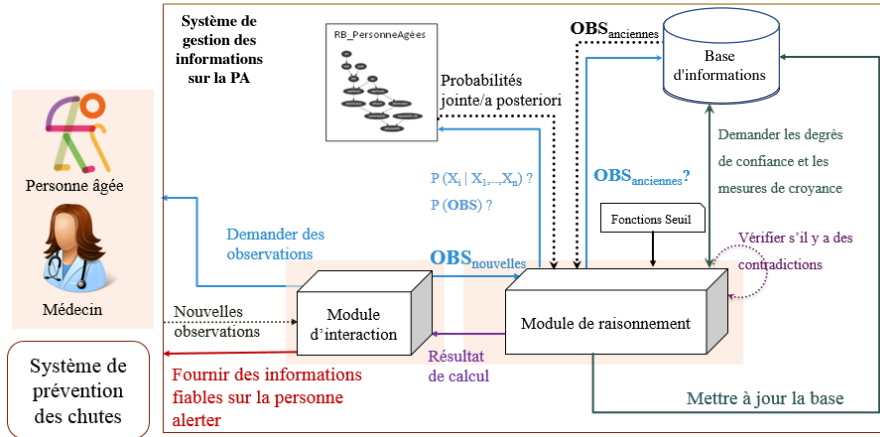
Système de gestion des informations sur la PA

RB_PersonneAgées

Probabilités jointe/a posteriori

$OBS_{anciennes}$

Base d'informations

Personne âgée

Médecin

Système de prévention des chutes

$P(X_i \mid X_1,...,X_n)$ ?

P (**OBS**) ?

$OBS_{anciennes}$?

Demander les degrés de confiance et les mesures de croyance

Fonctions Seuil

Vérifier s'il y a des contradictions

Demander des observations

$OBS_{nouvelles}$

Nouvelles observations

Module d'interaction

Module de raisonnement

Résultat de calcul

Fournir des informations fiables sur la personne alerter

Mettre à jour la base